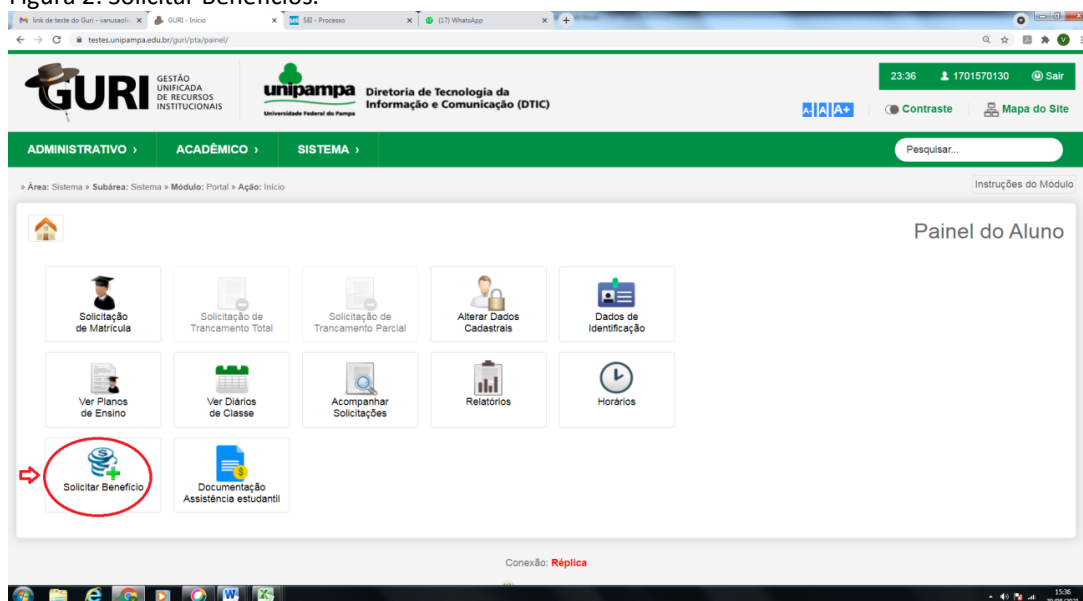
Figura 2: Solicitar Benefícios.

link de teste do Guri - vanusaoli... | GURI - Início | SEI - Processo | (17) WhatsApp

testes.unipampa.edu.br/guri/pta/painel/

GURI GESTÃO UNIFICADA DE RECURSOS INSTITUCIONAIS

unipampa Universidade Federal do Pampa

Diretoria de Tecnologia da Informação e Comunicação (DTIC)

23:36 1701570130 Sair

A- A A+ Contraste Mapa do Site

ADMINISTRATIVO › ACADÊMICO › SISTEMA ›

Pesquisar...

» Área: Sistema » Subárea: Sistema » Módulo: Portal » Ação: Início

Instruções do Módulo

Painel do Aluno

Solicitação de Matrícula

Solicitação de Trancamento Total

Solicitação de Trancamento Parcial

Alterar Dados Cadastrais

Dados de Identificação

Ver Planos de Ensino

Ver Diários de Classe

Acompanhar Solicitações

Relatórios

Horários

Solicitar Benefício

Documentação Assistência estudantil

Conexão: Réplica

15:36